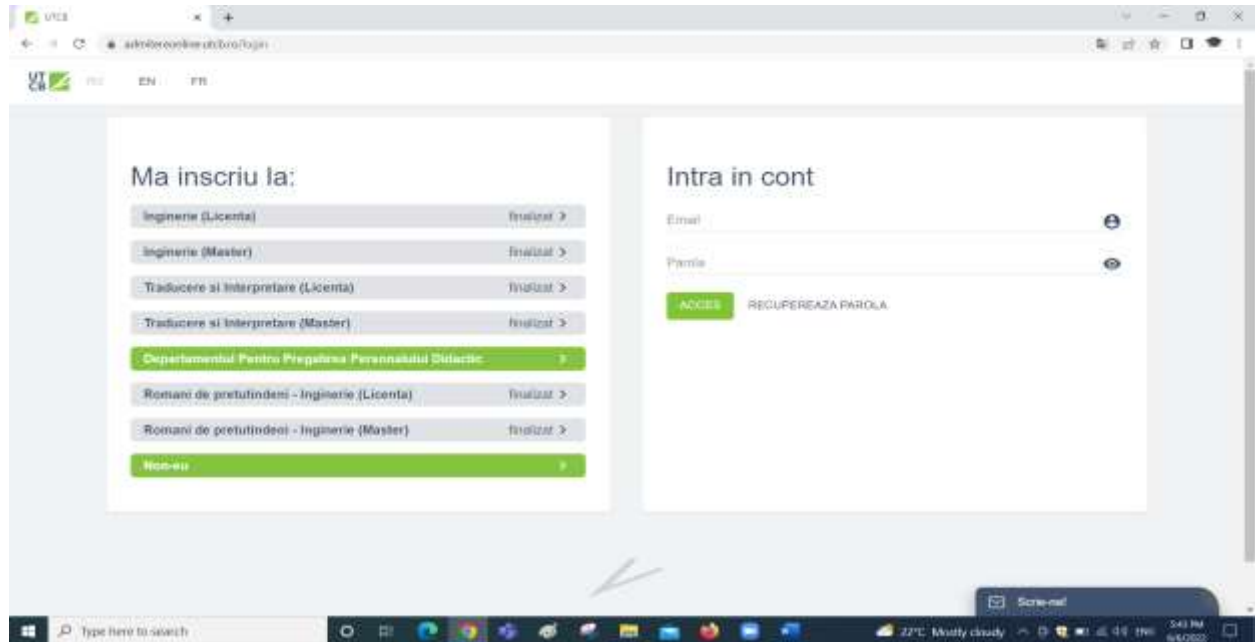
UTCB

admitereonline.utcb.ro/login

UT CB RO EN FR

Ma inscriu la:

Inginerie (Licenta) finalizat >

Inginerie (Master) finalizat >

Traducere si Interpretare (Licenta) finalizat >

Traducere si Interpretare (Master) finalizat >

Departamentul Pentru Pregatirea Personalului Didactic >

Romani de pretutindeni - Inginerie (Licenta) finalizat >

Romani de pretutindeni - Inginerie (Master) finalizat >

Non-eu >

Intra in cont

Email

Parola

ACCES RECUPEREAZA PAROLA

Scrie-ne!

Type here to search

22°C Mostly cloudy ENG 5:43 PM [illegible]